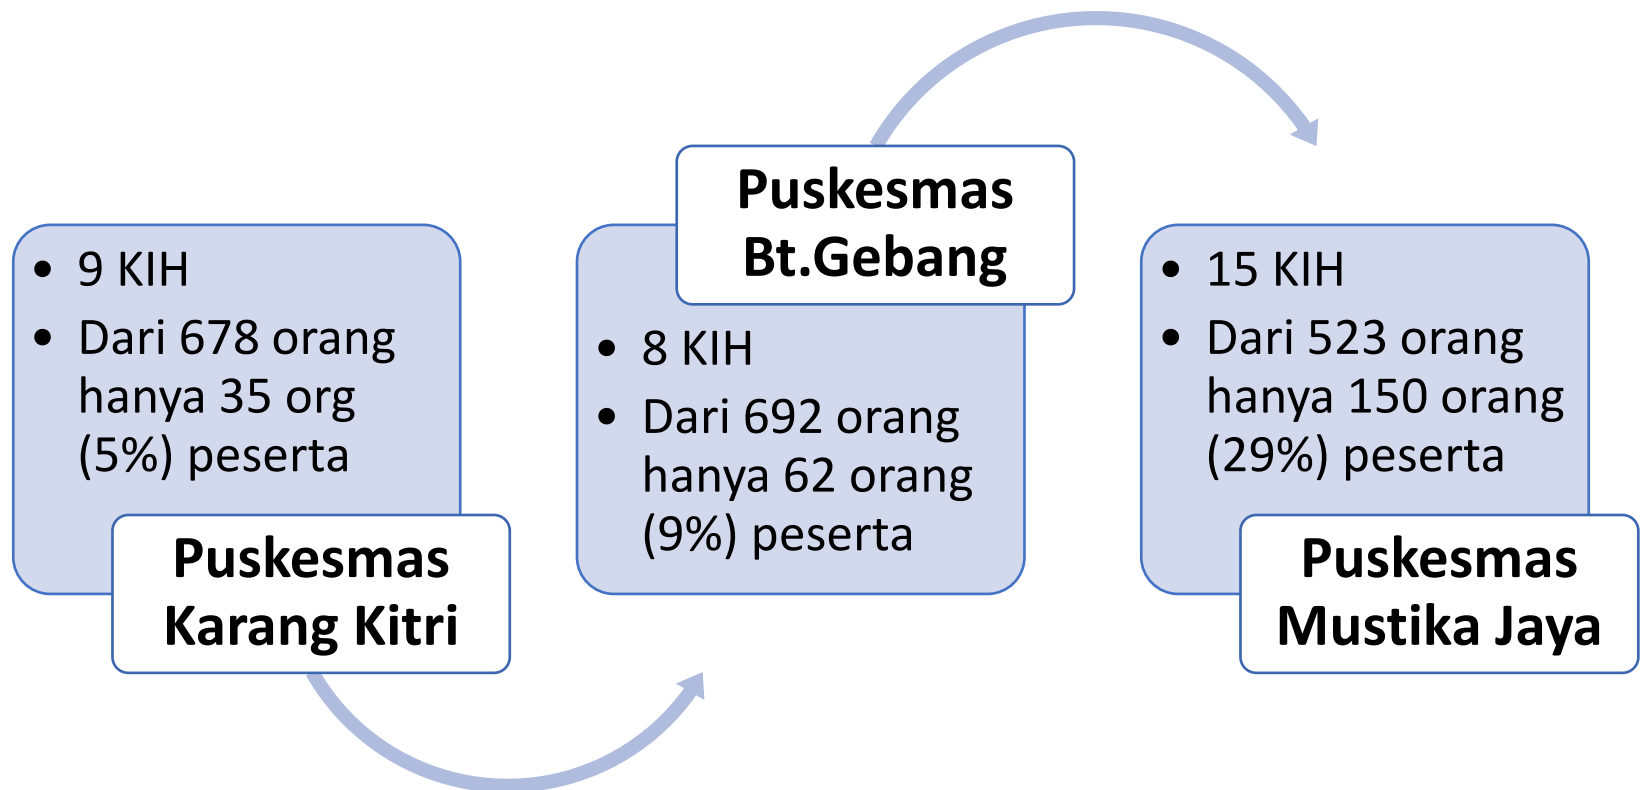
- 9 KIH
- Dari 678 orang hanya 35 org (5%) peserta

Puskesmas Karang Kitri

Puskesmas Bt.Gebang

- 8 KIH
- Dari 692 orang hanya 62 orang (9%) peserta

- 15 KIH
- Dari 523 orang hanya 150 orang (29%) peserta

Puskesmas Mustika Jaya